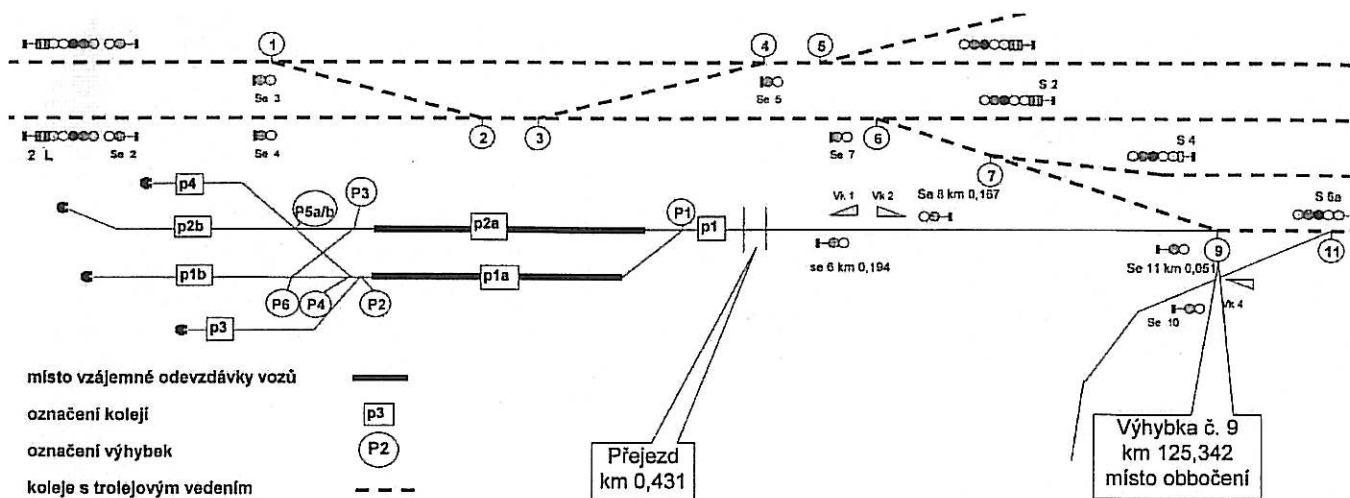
1
4
5
Se 3
Se 5
S 2
2 L
Se 2
Se 4
2
3
Se 7
6
S 4
7
p4
P3
P5a/b
p2b
p2a
P1
p1
Vk 1
Vk 2
Se 8 km 0,167
S 6a
se 6 km 0,194
Se 11 km 0,051
9
11
p1b
p1a
P6
P4
P2
p3
Vk 4
Se 10
místo vzájemné odevzdávky vozů
označení kolejí
p3
označení výhybek
P2
koleje s trolejovým vedením
Přejezd km 0,431
Výhybka č. 9 km 125,342 místo obbočení